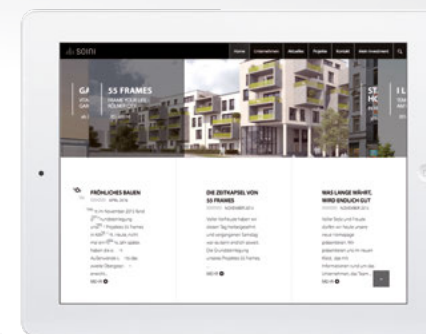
SOINI

Home Unternehmen Aktuelles Projekte Kontakt Mein Investment

GA

55 FRAMES
FRAME YOUR LIFE
KÖLNER STR.

ST
HO

I L

FRÖHLICHES BAUEN

APRIL 2014

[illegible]

MEHR

DIE ZEITKAPSEL VON 55 FRAMES

NOVEMBER 2013

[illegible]

MEHR

WAS LANGE WÄHRT, WIRD ENDLICH GUT

NOVEMBER 2013

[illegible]

MEHR